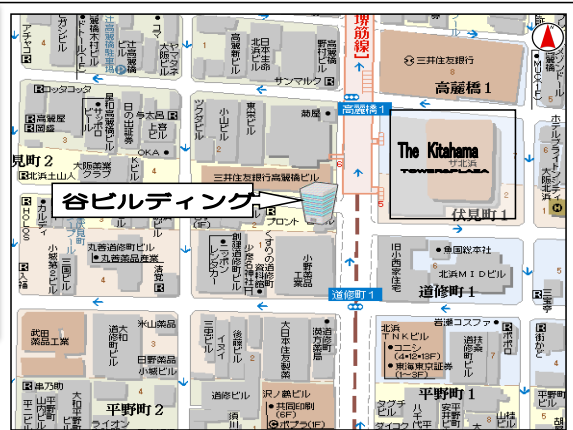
堺筋線
三井住友銀行
高麗橋 1
高麗橋1
The Kitahama
ザ北浜
TOWER&PLAZA
伏見町 1
見町 2
谷ビルディング
大阪薬業クラブ
北浜土山人
ロッテコック
三井住友銀行高麗橋ビル
フロント
くすりの道修町資料館
少彦名神社
道修町 1
道修町 1
北浜MIDビル
日本经济社
丸善道修町ビル
丸善石油産業
小野薬品工業
武田薬品工業
大日本住友製薬
日野薬品
平野町 2
平野町 1
北浜TNKビル
コニシ
(4・12・13F)
東海東京証券
(1～3F)
岩谷コスファ
沢ノ鶴ビル
共同印刷
(5F)
ポプラ(1F)
串乃助
OKA
サンマルク
高麗ビル
日の出証券
東京ビル
高麗橋ビル
ミツワビル
大阪ガスビル
川ニビル
北浜ビル